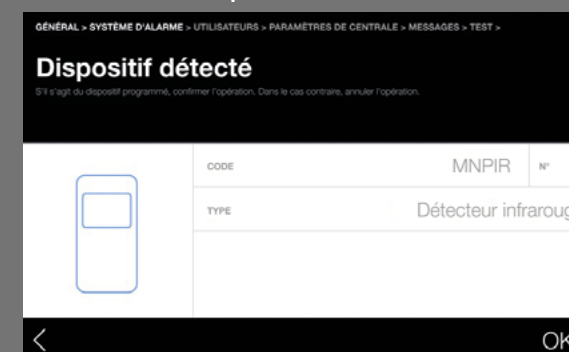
GÉNÉRAL > SYSTÈME D'ALARME > UTILISATEURS > PARAMÈTRES DE CENTRALE > MESSAGES > TEST >

Dispositif détecté

S'il s'agit du dispositif programmé, confirmer l'opération. Dans le cas contraire, annuler l'opération.

| CODE | MNPIR | N° |
|---|---|---|
| TYPE | Détecteur infraroug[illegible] | |

<

OK